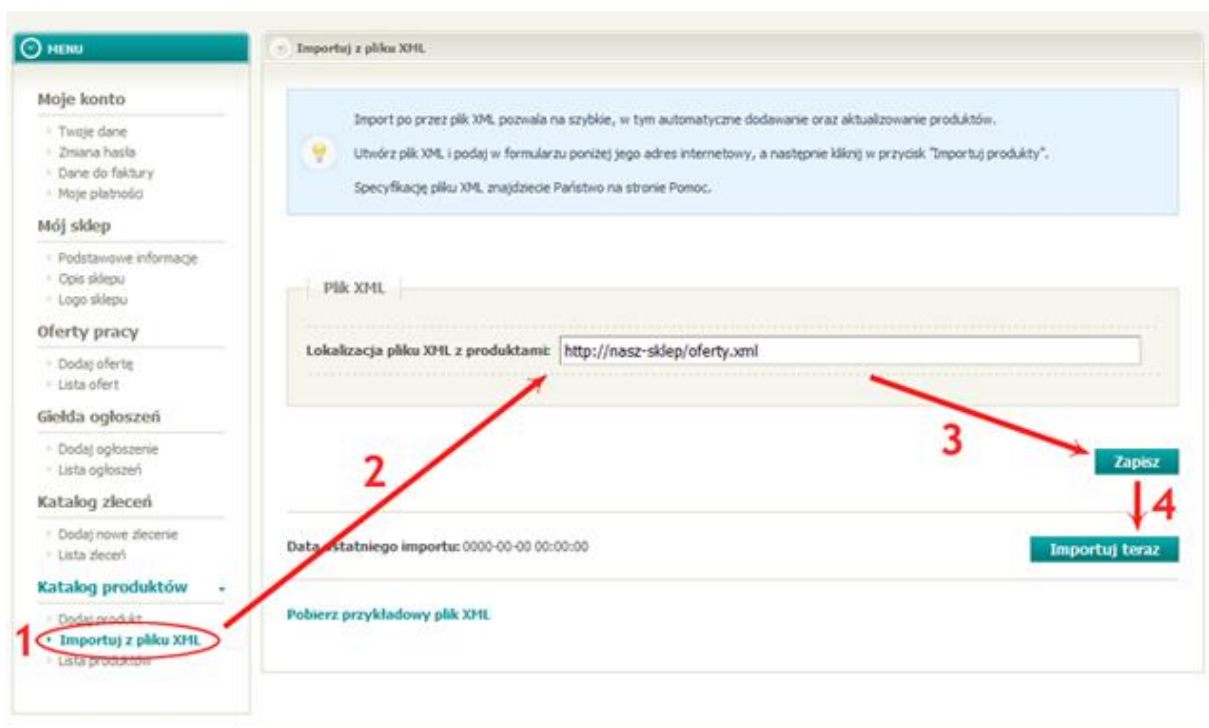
MENU

Moje konto
Twoje dane
Zmiana hasła
Dane do faktury
Moje płatności

Mój sklep
Podstawowe informacje
Opis sklepu
Logo sklepu

Oferty pracy
Dodaj ofertę
Lista ofert

Giełda ogłoszeń
Dodaj ogłoszenie
Lista ogłoszeń

Katalog zleceń
Dodaj nowe zlecenie
Lista zleceń

Katalog produktów
Dodaj produkt
Importuj z pliku XML
Lista produktów

Importuj z pliku XML

Import po przez plik XML pozwala na szybkie, w tym automatyczne dodawanie oraz aktualizowanie produktów.

Utwórz plik XML i podaj w formularzu poniżej jego adres internetowy, a następnie kliknij w przycisk "Importuj produkty".

Specyfikację pliku XML znajdziecie Państwo na stronie Pomoc.

Plik XML

Lokalizacja pliku XML z produktami: http://nasz-sklep/oferty.xml

Zapisz

Data ostatniego importu: 0000-00-00 00:00:00

Importuj teraz

Pobierz przykładowy plik XML

1
2
3
4